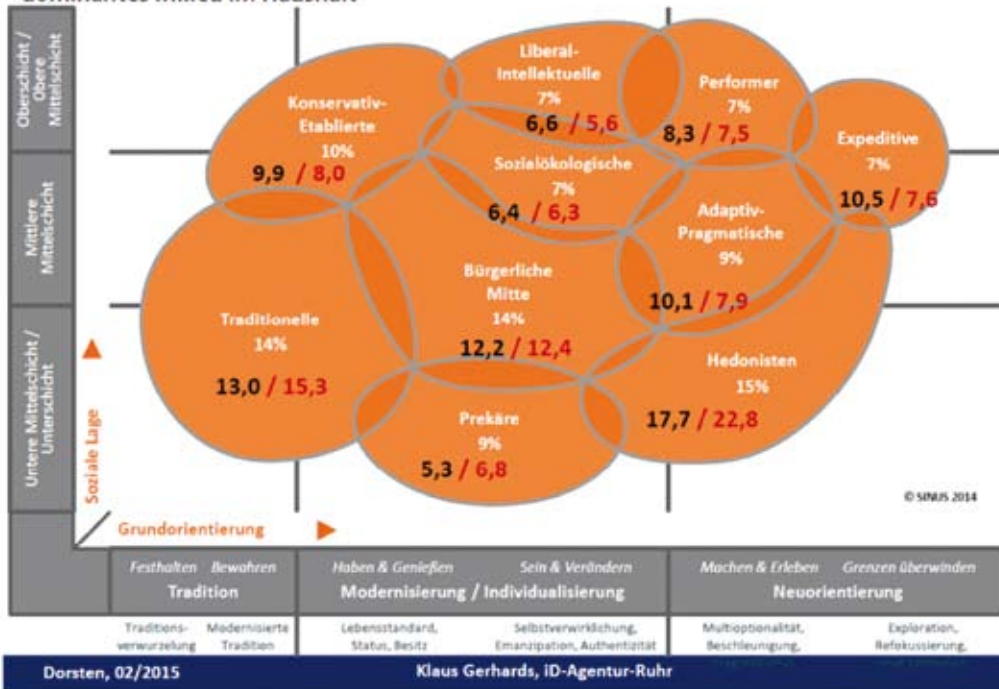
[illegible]

Oberschicht / Obere Mittelschicht

Mittlere Mittelschicht

Untere Mittelschicht / Unterschicht

Konservativ-Etablierte
10%
9,9 / 8,0

Liberal-Intellektuelle
7%
6,6 / 5,6

Performer
7%
8,3 / 7,5

Expeditive
7%
10,5 / 7,6

Sozialökologische
7%
6,4 / 6,3

Adaptiv-Pragmatische
9%
10,1 / 7,9

Bürgerliche Mitte
14%
12,2 / 12,4

Traditionelle
14%
13,0 / 15,3

Hedonisten
15%
17,7 / 22,8

Prekäre
9%
5,3 / 6,8

© SINUS 2014

Soziale Lage

Grundorientierung

Festhalten Bewahren
Tradition

Haben & Genießen Sein & Verändern
Modernisierung / Individualisierung

Machen & Erleben Grenzen überwinden
Neuorientierung

Traditions-verwurzelung | Modernisierte Tradition | Lebensstandard, Status, Besitz | Selbstverwirklichung, Emanzipation, Authentizität | Multioptionalität, Beschleunigung, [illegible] | Exploration, Refokussierung, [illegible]

Dorsten, 02/2015
Klaus Gerhards, iD-Agentur-Ruhr